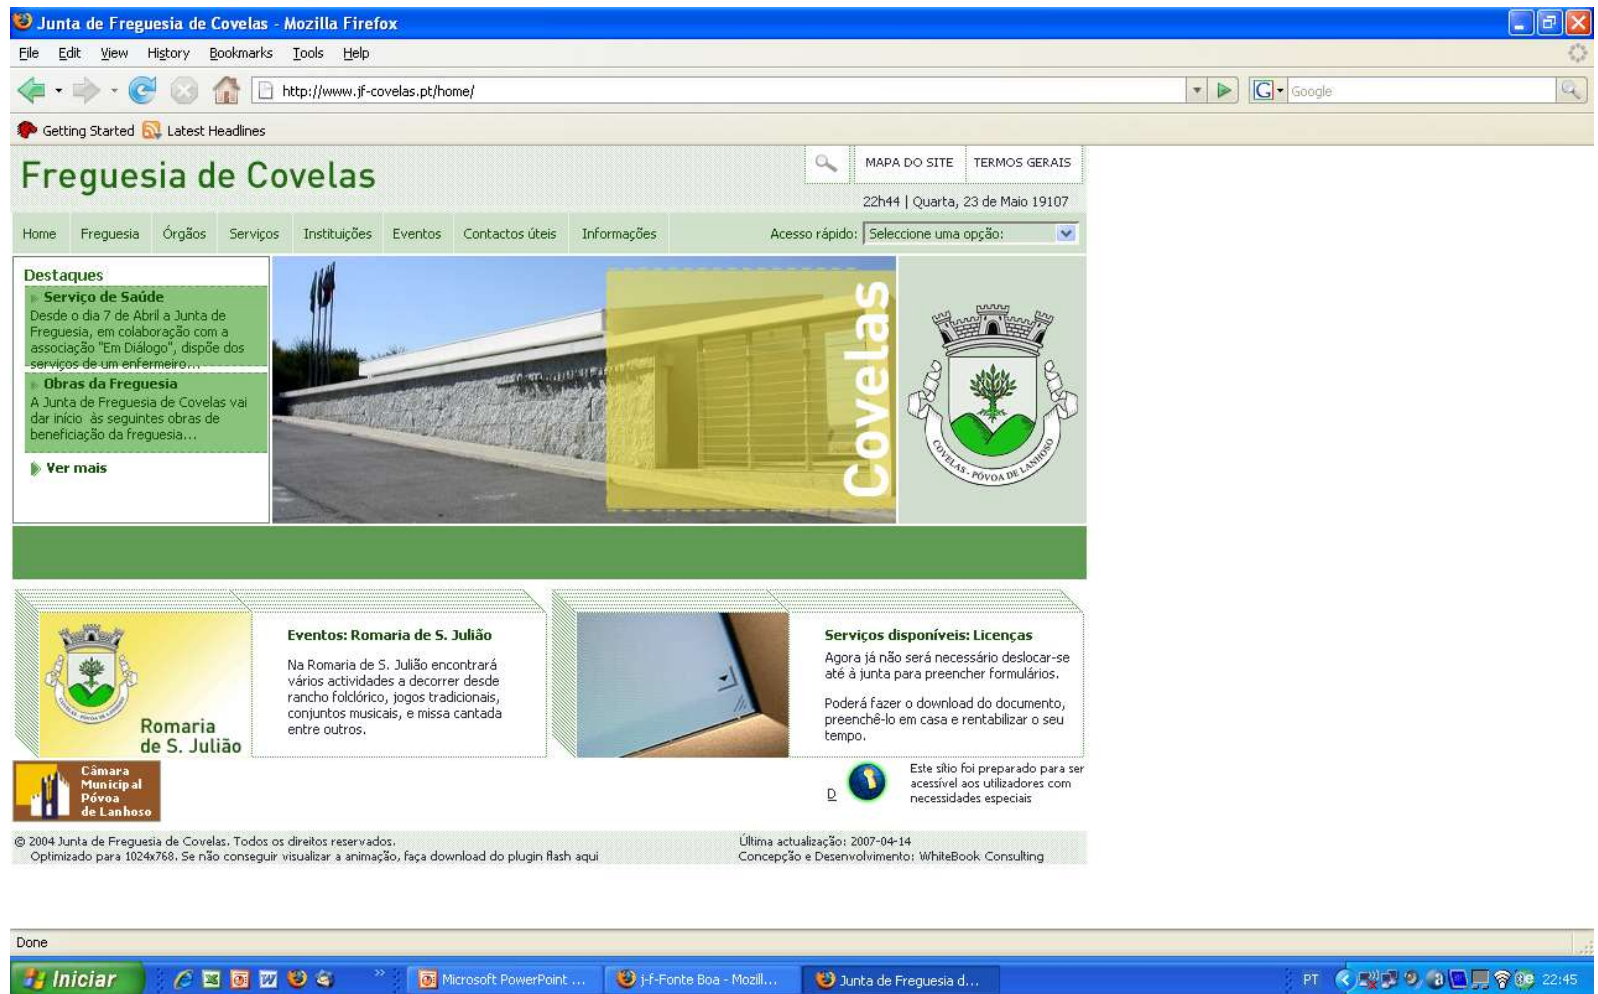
Junta de Freguesia de Covelas - Mozilla Firefox

File Edit View History Bookmarks Tools Help

http://www.jf-covelas.pt/home/

Google

Getting Started Latest Headlines

Freguesia de Covelas

MAPA DO SITE TERMOS GERAIS

22h44 | Quarta, 23 de Maio 19107

Home Freguesia Órgãos Serviços Instituições Eventos Contactos úteis Informações

Acesso rápido: Seleccione uma opção:

Destaques

Serviço de Saúde
Desde o dia 7 de Abril a Junta de Freguesia, em colaboração com a associação "Em Diálogo", dispõe dos serviços de um enfermeiro...

Obras da Freguesia
A Junta de Freguesia de Covelas vai dar início às seguintes obras de beneficiação da freguesia...

Ver mais

Covelas

COVELAS - PÓVOA DE LANHOSO

Romaria de S. Julião

Eventos: Romaria de S. Julião

Na Romaria de S. Julião encontrará vários actividades a decorrer desde rancho folclórico, jogos tradicionais, conjuntos musicais, e missa cantada entre outros.

Serviços disponíveis: Licenças

Agora já não será necessário deslocar-se até à junta para preencher formulários.

Poderá fazer o download do documento, preenchê-lo em casa e rentabilizar o seu tempo.

Câmara Municipal Póvoa de Lanhoso

D

Este sítio foi preparado para ser acessível aos utilizadores com necessidades especiais

© 2004 Junta de Freguesia de Covelas. Todos os direitos reservados.
Optimizado para 1024x768. Se não conseguir visualizar a animação, faça download do plugin flash aqui

Última actualização: 2007-04-14
Concepção e Desenvolvimento: WhiteBook Consulting

Done

Iniciar

Microsoft PowerPoint ... j-f-Fonte Boa - Mozil... Junta de Freguesia d...

PT 22:45